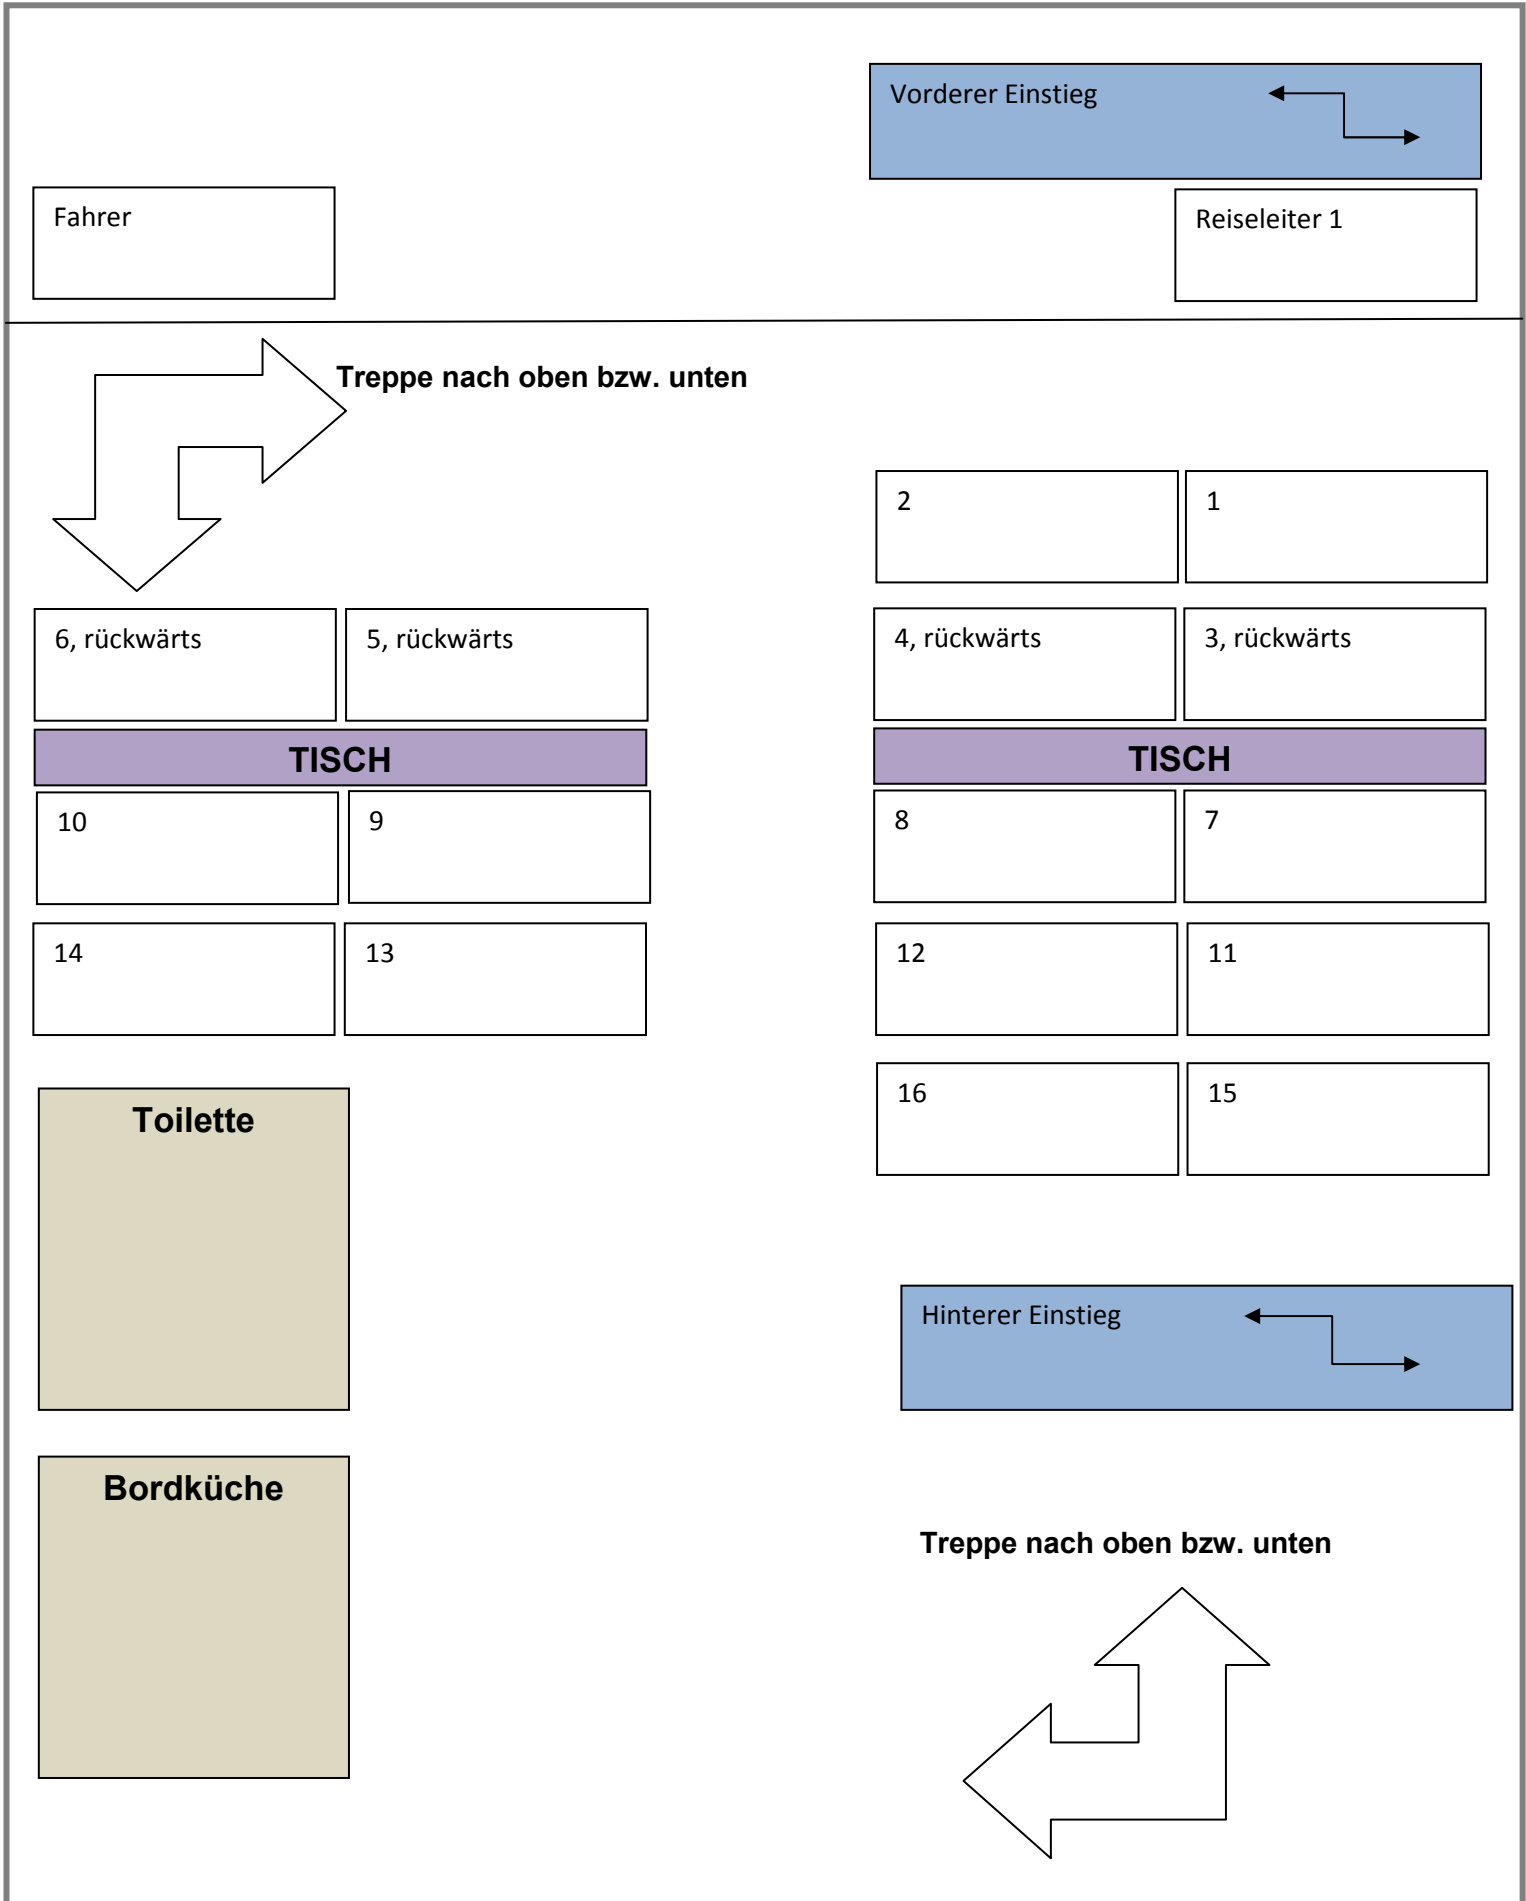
Vorderer Einstieg

Fahrer

Reiseleiter 1

Treppe nach oben bzw. unten

2

1

6, rückwärts

5, rückwärts

4, rückwärts

3, rückwärts

TISCH

TISCH

10

9

8

7

14

13

12

11

Toilette

16

15

Hinterer Einstieg

Bordküche

Treppe nach oben bzw. unten